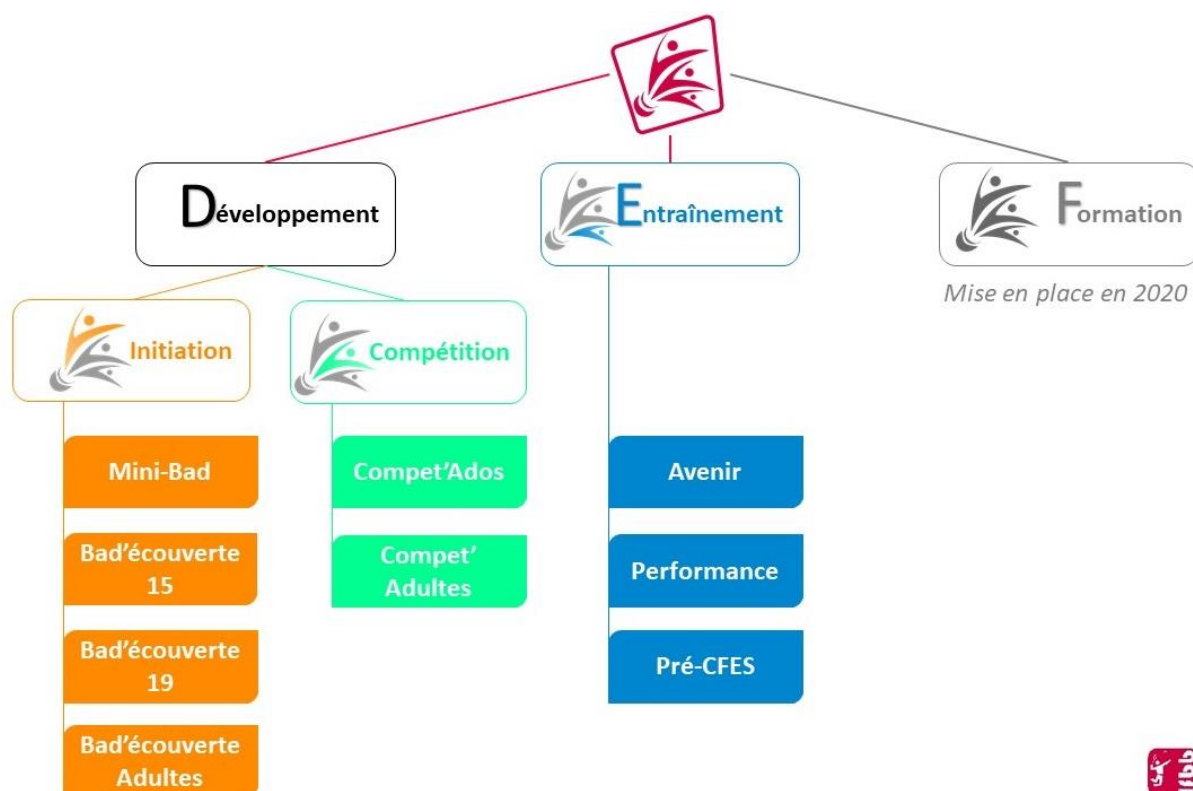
Développement

Entraînement

Formation

Mise en place en 2020

Initiation

Compétition

Mini-Bad

Bad'écouverte 15

Bad'écouverte 19

Bad'écouverte Adultes

Compet'Ados

Compet' Adultes

Avenir

Performance

Pré-CFES